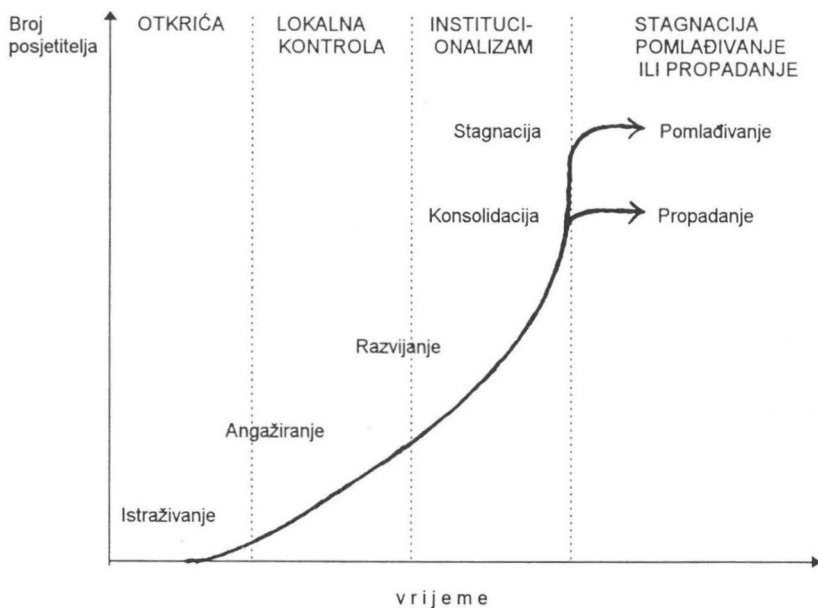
Broj posjetitelja

OTKRIĆA

LOKALNA KONTROLA

INSTITUCIONALIZAM

STAGNACIJA POMLAĐIVANJE ILI PROPADANJE

Stagnacija

Pomlađivanje

Konsolidacija

Propadanje

Razvijanje

Angažiranje

Istraživanje

vrijeme